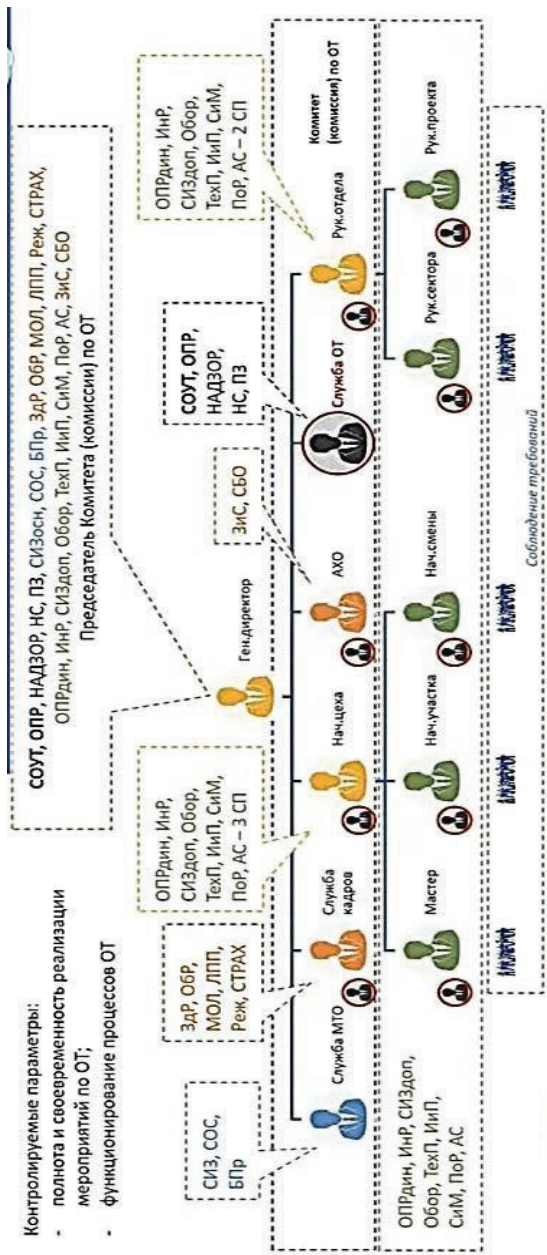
Контролируемые параметры:
- полнота и своевременность реализации мероприятий по ОТ;
- функционирование процессов ОТ

СОУТ, ОПР, НАДЗОР, НС, ПЗ, СИЗосн, СОС, БПр, ЗдР, ОБР, МОЛ, ЛПП, Реж, СТРАХ, ОПРдин, ИнР, СИЗдоп, Обор, ТехП, ИиП, СиМ, ПоР, АС, ЗиС, СБО
Председатель Комитета (комиссии) по ОТ

СИЗ, СОС, БПр

ЗдР, ОБР, МОЛ, ЛПП, Реж, СТРАХ

ОПРдин, ИнР, СИЗдоп, Обор, ТехП, ИиП, СиМ, ПоР, АС – 3 СП

ЗиС, СБО

СОУТ, ОПР, НАДЗОР, НС, ПЗ

ОПРдин, ИнР, СИЗдоп, Обор, ТехП, ИиП, СиМ, ПоР, АС – 2 СП

Комитет (комиссия) по ОТ

Ген.директор

Служба МТО

Служба кадров

Нач.цеха

АХО

Служба ОТ

Рук.отдела

Мастер

Нач.участка

Нач.смены

Рук.сектора

Рук.проекта

ОПРдин, ИнР, СИЗдоп, Обор, ТехП, ИиП, СиМ, ПоР, АС

Соблюдение требований